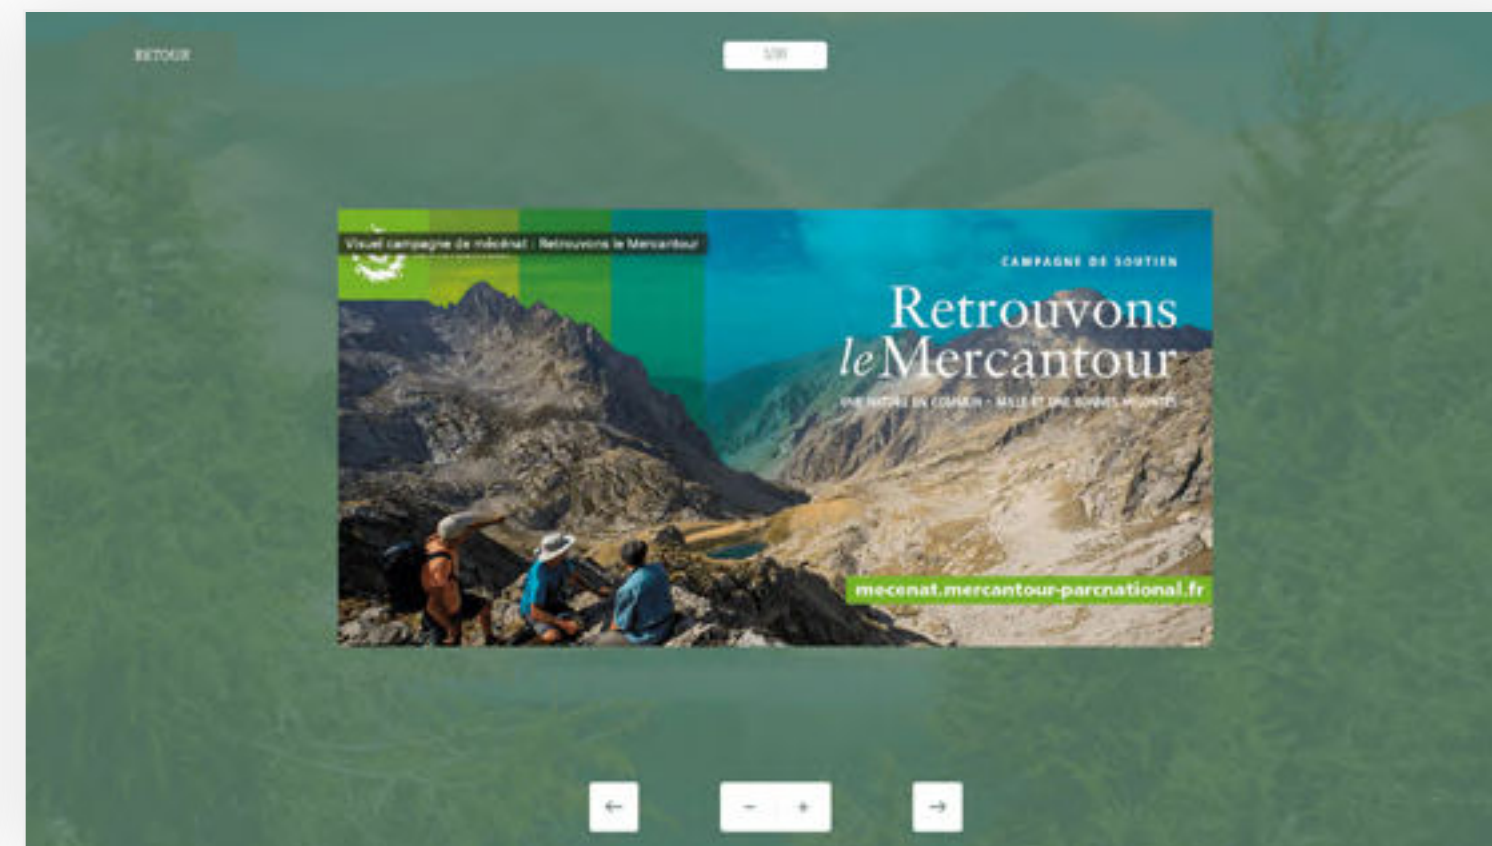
RETOUR

1/20

Visuel campagne de mécénat : Retrouvons le Mercantour

CAMPAGNE DE SOUTIEN

Retrouvons le Mercantour

UNE NATURE EN COMMUN • MILLE ET UNE BONNES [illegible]

mecenat.mercantour-parcnational.fr

←

− +

→